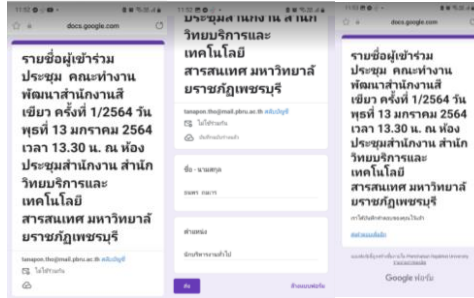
11:52
docs.google.com

รายชื่อผู้เข้าร่วมประชุม คณะทำงานพัฒนาสำนักงานสีเขียว ครั้งที่ 1/2564 วันพุธที่ 13 มกราคม 2564 เวลา 13.30 น. ณ ห้องประชุมสำนักงาน สำนักวิทยบริการและเทคโนโลยีสารสนเทศ มหาวิทยาลัยราชภัฏเพชรบุรี

tanapon.tho@mail.pbru.ac.th สลับบัญชี
ไม่ได้แชร์

11:52
ประชุมสำนักงาน สำนักวิทยบริการและเทคโนโลยีสารสนเทศ มหาวิทยาลัยราชภัฏเพชรบุรี

tanapon.tho@mail.pbru.ac.th สลับบัญชี
ไม่ได้แชร์
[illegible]

ชื่อ - นามสกุล
ธนพร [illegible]

ตำแหน่ง
นักบริหารงานทั่วไป

ส่ง
ล้างแบบฟอร์ม

11:52
docs.google.com

รายชื่อผู้เข้าร่วมประชุม คณะทำงานพัฒนาสำนักงานสีเขียว ครั้งที่ 1/2564 วันพุธที่ 13 มกราคม 2564 เวลา 13.30 น. ณ ห้องประชุมสำนักงาน สำนักวิทยบริการและเทคโนโลยีสารสนเทศ มหาวิทยาลัยราชภัฏเพชรบุรี

เราได้บันทึกคำตอบของคุณไว้แล้ว

ส่งคำตอบอีก

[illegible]

Google ฟอร์ม